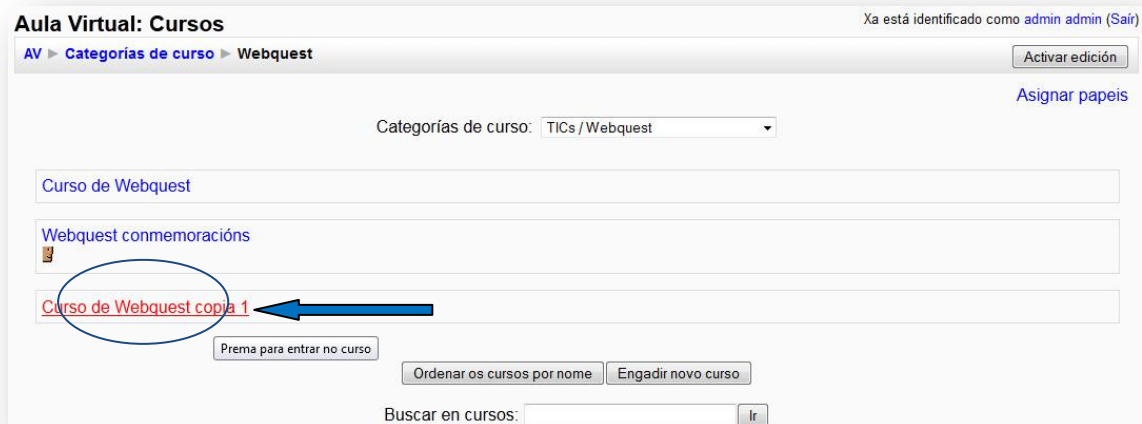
Aula Virtual: Cursos

Xa está identificado como admin admin (Saír)

AV ► Categorías de curso ► Webquest

Activar edición

Asignar papeis

Categorías de curso: TICs / Webquest

Curso de Webquest

Webquest conmemoracións

Curso de Webquest copia 1

Prema para entrar no curso

Ordenar os cursos por nome

Engadir novo curso

Buscar en cursos:

Ir